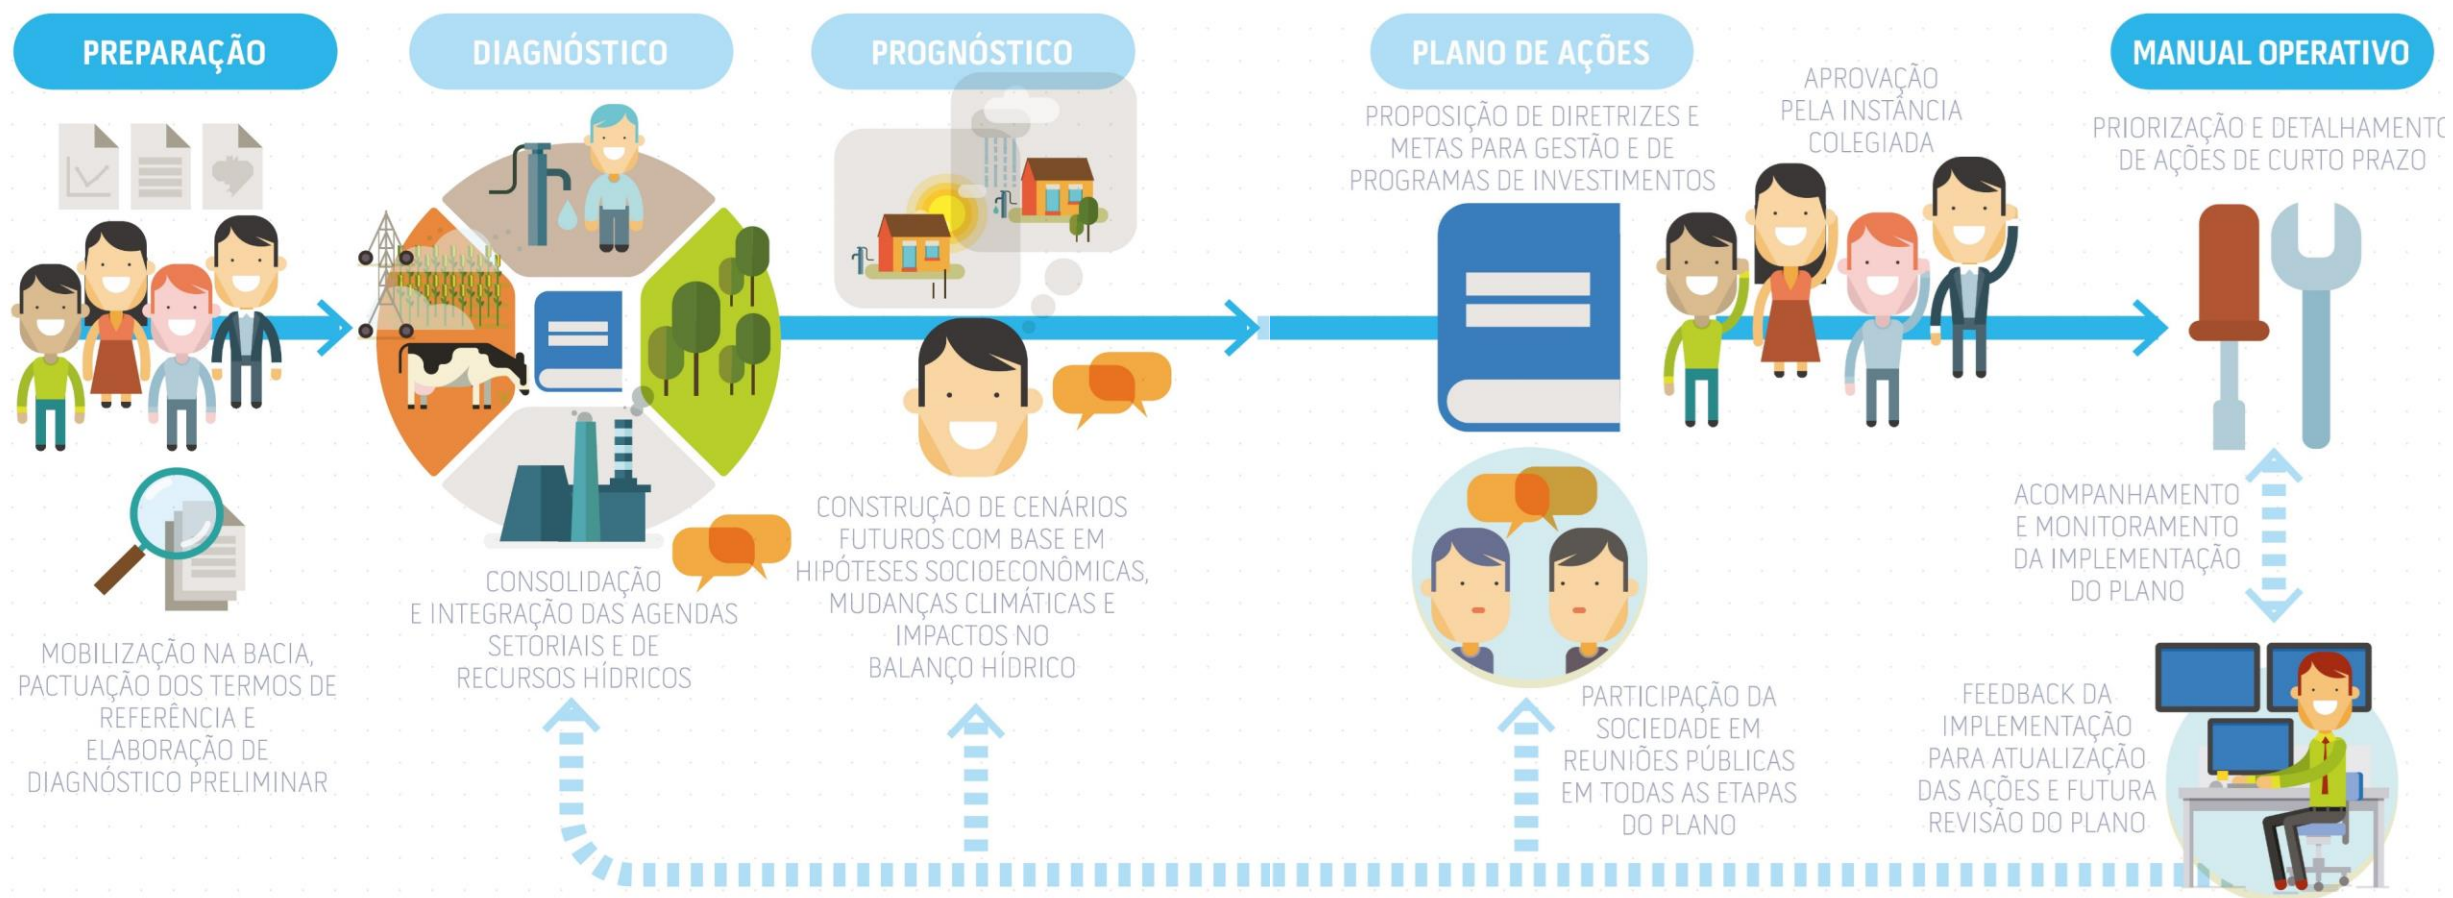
PREPARAÇÃO

DIAGNÓSTICO

PROGNÓSTICO

PLANO DE AÇÕES

MANUAL OPERATIVO

PROPOSIÇÃO DE DIRETRIZES E METAS PARA GESTÃO E DE PROGRAMAS DE INVESTIMENTOS

APROVAÇÃO PELA INSTÂNCIA COLEGIADA

PRIORIZAÇÃO E DETALHAMENT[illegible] DE AÇÕES DE CURTO PRAZO

ACOMPANHAMENTO E MONITORAMENTO DA IMPLEMENTAÇÃO DO PLANO

CONSTRUÇÃO DE CENÁRIOS FUTUROS COM BASE EM HIPÓTESES SOCIOECONÔMICAS, MUDANÇAS CLIMÁTICAS E IMPACTOS NO BALANÇO HÍDRICO

CONSOLIDAÇÃO E INTEGRAÇÃO DAS AGENDAS SETORIAIS E DE RECURSOS HÍDRICOS

MOBILIZAÇÃO NA BACIA, PACTUAÇÃO DOS TERMOS DE REFERÊNCIA E ELABORAÇÃO DE DIAGNÓSTICO PRELIMINAR

PARTICIPAÇÃO DA SOCIEDADE EM REUNIÕES PÚBLICAS EM TODAS AS ETAPAS DO PLANO

FEEDBACK DA IMPLEMENTAÇÃO PARA ATUALIZAÇÃO DAS AÇÕES E FUTURA REVISÃO DO PLANO